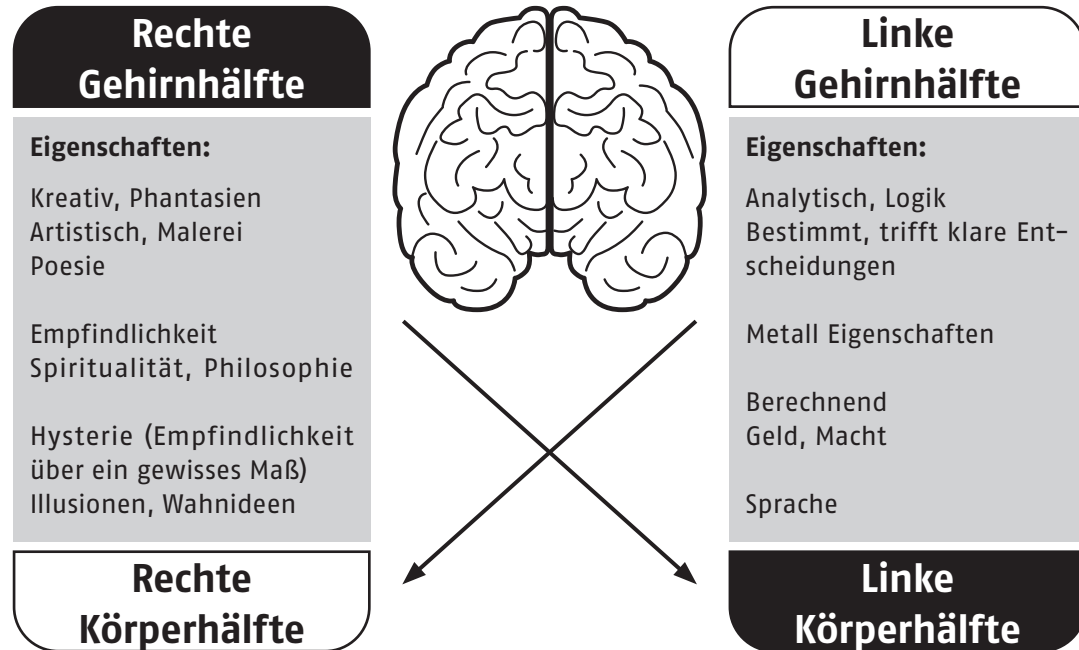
Rechte Gehirnhälfte

Eigenschaften:

Kreativ, Phantasien
Artistisch, Malerei
Poesie

Empfindlichkeit
Spiritualität, Philosophie

Hysterie (Empfindlichkeit über ein gewisses Maß)
Illusionen, Wahnideen

Rechte Körperhälfte

Linke Gehirnhälfte

Eigenschaften:

Analytisch, Logik
Bestimmt, trifft klare Entscheidungen

Metall Eigenschaften

Berechnend
Geld, Macht

Sprache

Linke Körperhälfte